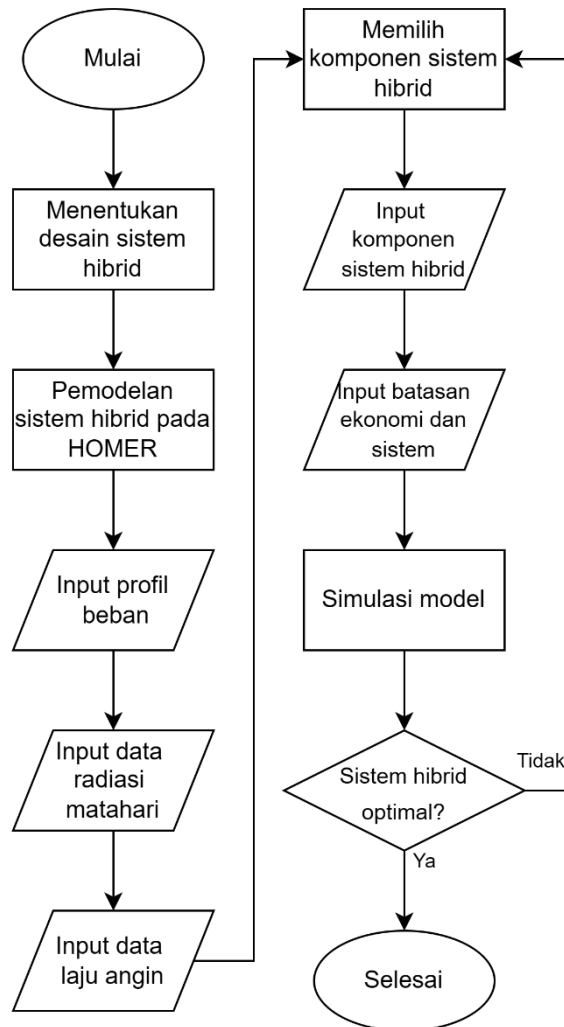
Mulai

Menentukan desain sistem hibrid

Pemodelan sistem hibrid pada HOMER

Input profil beban

Input data radiasi matahari

Input data laju angin

Memilih komponen sistem hibrid

Input komponen sistem hibrid

Input batasan ekonomi dan sistem

Simulasi model

Sistem hibrid optimal?

Tidak

Ya

Selesai